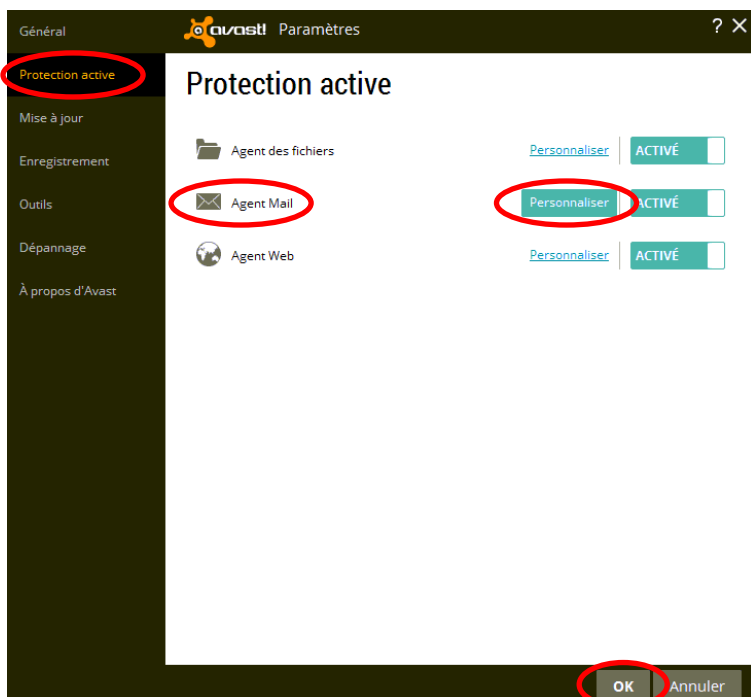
Général

Protection active

Mise à jour

Enregistrement

Outils

Dépannage

À propos d'Avast

avast! Paramètres

? ×

Protection active

Agent des fichiers

Personnaliser

ACTIVÉ

Agent Mail

Personnaliser

ACTIVÉ

Agent Web

Personnaliser

ACTIVÉ

OK

Annuler